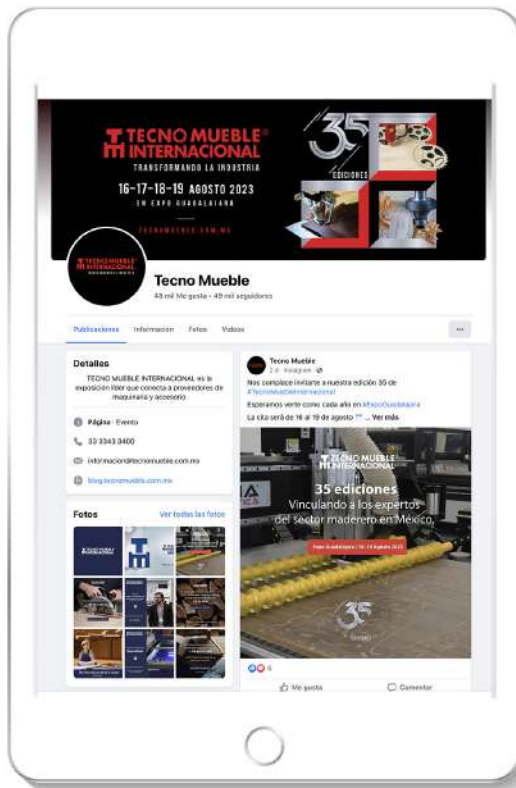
TECNO MUEBLE® INTERNACIONAL
TRANSFORMANDO LA INDUSTRIA
16-17-18-19 AGOSTO 2023
EN EXPO GUADALAJARA
TECNOMUEBLE.COM.MX

35 EDICIONES

TECNO MUEBLE INTERNACIONAL

Tecno Mueble
48 mil Me gusta • 49 mil seguidores

Publicaciones Información Fotos Videos ···

Detalles
TECNO MUEBLE INTERNACIONAL es la exposición líder que conecta a proveedores de maquinaria y accesorio

Página · Evento
33 3343 3400
informacion@tecnomueble.com.mx
blog.tecnomueble.com.mx

Fotos Ver todas las fotos

Tecno Mueble
2 d · Instagram ·
Nos complace invitarte a nuestra edición 35 de #TecnoMuebleInternacional
Esperamos verte como cada año en #ExpoGuadalajara
La cita será de 16 al 19 de agosto ... Ver más

TECNO MUEBLE INTERNACIONAL
35 ediciones
Vinculando a los expertos del sector maderero en México.
Expo Guadalajara | 16 - 19 Agosto 2023
35

6
Me gusta Comentar